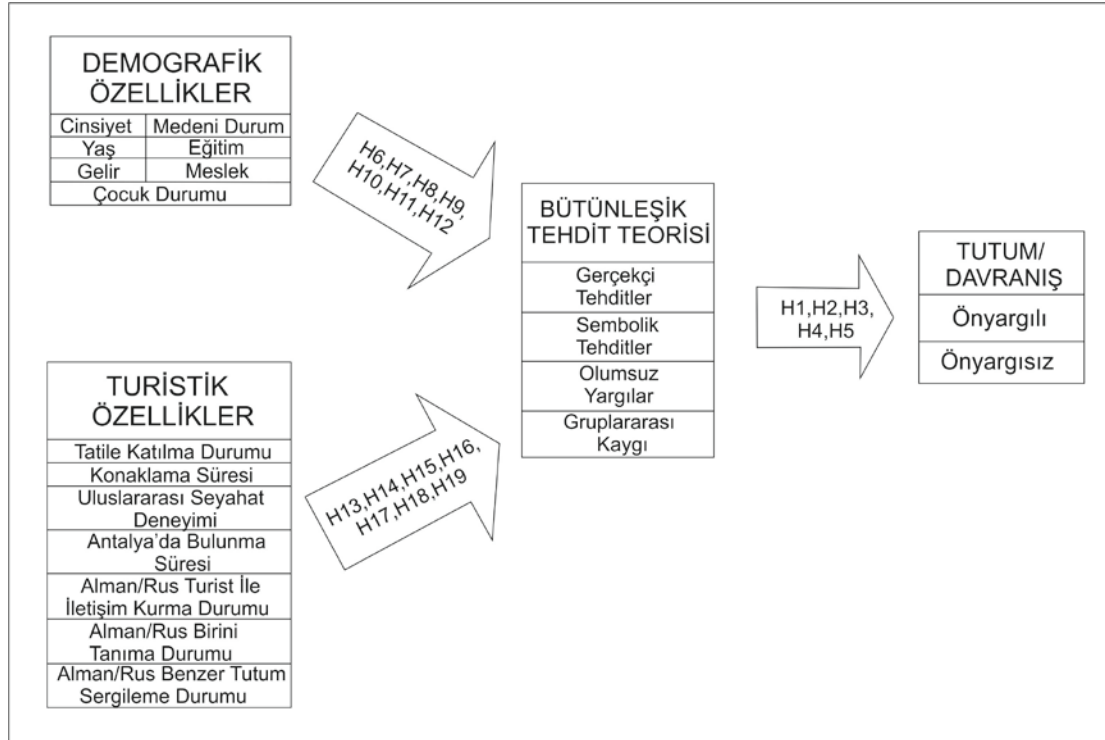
DEMOGRAFİK ÖZELLİKLER

| Cinsiyet | Medeni Durum |
|---|---|
| Yaş | Eğitim |
| Gelir | Meslek |
| Çocuk Durumu | |

H6,H7,H8,H9, H10,H11,H12

TURİSTİK ÖZELLİKLER

Tatile Katılma Durumu
Konaklama Süresi
Uluslararası Seyahat Deneyimi
Antalya'da Bulunma Süresi
Alman/Rus Turist İle İletişim Kurma Durumu
Alman/Rus Birini Tanıma Durumu
Alman/Rus Benzer Tutum Sergileme Durumu

H13,H14,H15,H16, H17,H18,H19

BÜTÜNLEŞİK TEHDİT TEORİSİ

Gerçekçi Tehditler
Sembolik Tehditler
Olumsuz Yargılar
Gruplararası Kaygı

H1,H2,H3, H4,H5

TUTUM/ DAVRANIŞ

Önyargılı
Önyargısız